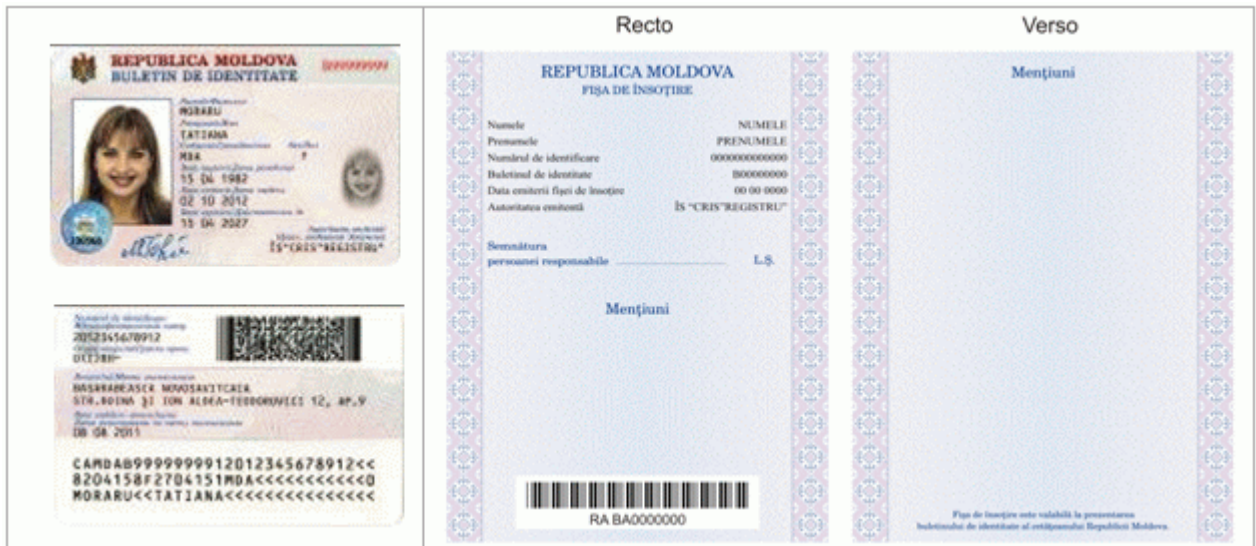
REPUBLICA MOLDOVA
BULETIN DE IDENTITATE
B000000000

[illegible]
MORARU
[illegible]
TATIANA
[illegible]
MDA F
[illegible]
15 04 1982
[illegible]
02 10 2012
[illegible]
15 04 2027
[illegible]
ÎS"CRIS"REGISTRU"

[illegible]
2052345678912
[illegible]
01238

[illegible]
BASARABEASCA NOVOSAVITCAIA
STR.DOINA ŞI ION ALDEA-TEODOROVICI 12, AP.9
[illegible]
08 08 2011

CAMDA@99999999120123456789 12<<
8204158F2704151MDA<<<<<<<<<<<0
MORARU<<TATIANA<<<<<<<<<<<<<<

Recto

REPUBLICA MOLDOVA
FIŞA DE ÎNSOŢIRE

| Numele | NUMELE |
|---|---|
| Prenumele | PRENUMELE |
| Numărul de identificare | 0000000000000 |
| Buletinul de identitate | B000000000 |
| Data emiterii fişei de însoţire | 00 00 0000 |
| Autoritatea emitentă | ÎS "CRIS"REGISTRU" |

Semnătura
persoanei responsabile L.Ş.

Menţiuni

RA BA0000000

Verso

Menţiuni

Fişa de însoţire este valabilă la prezentarea buletinului de identitate al cetăţeanului Republicii Moldova.